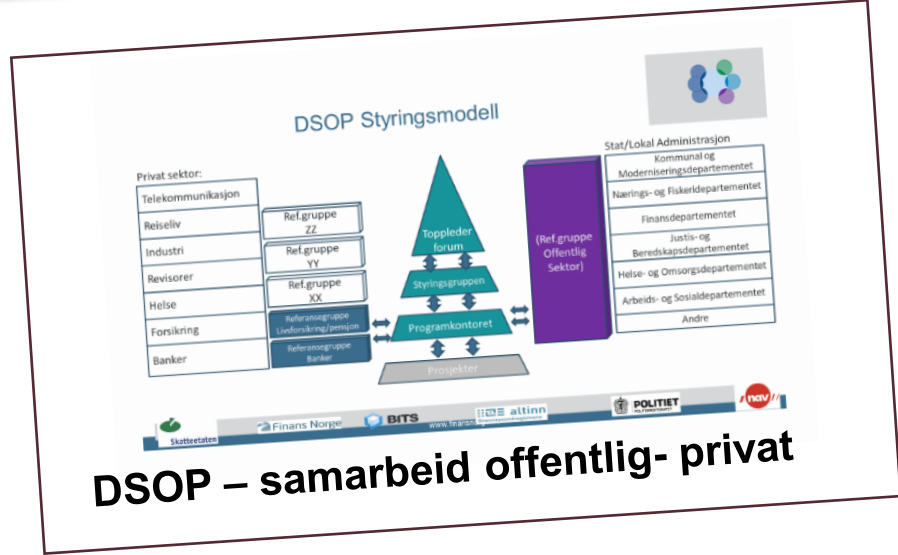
DSOP Styringsmodell

Privat sektor:

| |
|---|
| Telekommunikasjon |
| Reiseliv |
| Industri |
| Revisorer |
| Helse |
| Forsikring |
| Banker |

Ref.gruppe ZZ

Ref.gruppe YY

Ref.gruppe XX

Referansegruppe Livsforsikring/pensjon

Referansegruppe Banker

Toppleder forum

Styringsgruppen

Programkontoret

Prosjekter

(Ref.gruppe Offentlig Sektor)

Stat/Lokal Administrasjon

| |
|---|
| Kommunal og Moderniseringsdepartementet |
| Nærings- og Fiskeridepartementet |
| Finansdepartementet |
| Justis- og Beredskapsdepartementet |
| Helse- og Omsorgsdepartementet |
| Arbeids- og Sosialdepartementet |
| Andre |

Skatteetaten Finans Norge BITS altinn www.finansnorge.no POLITIET nav

DSOP – samarbeid offentlig- privat